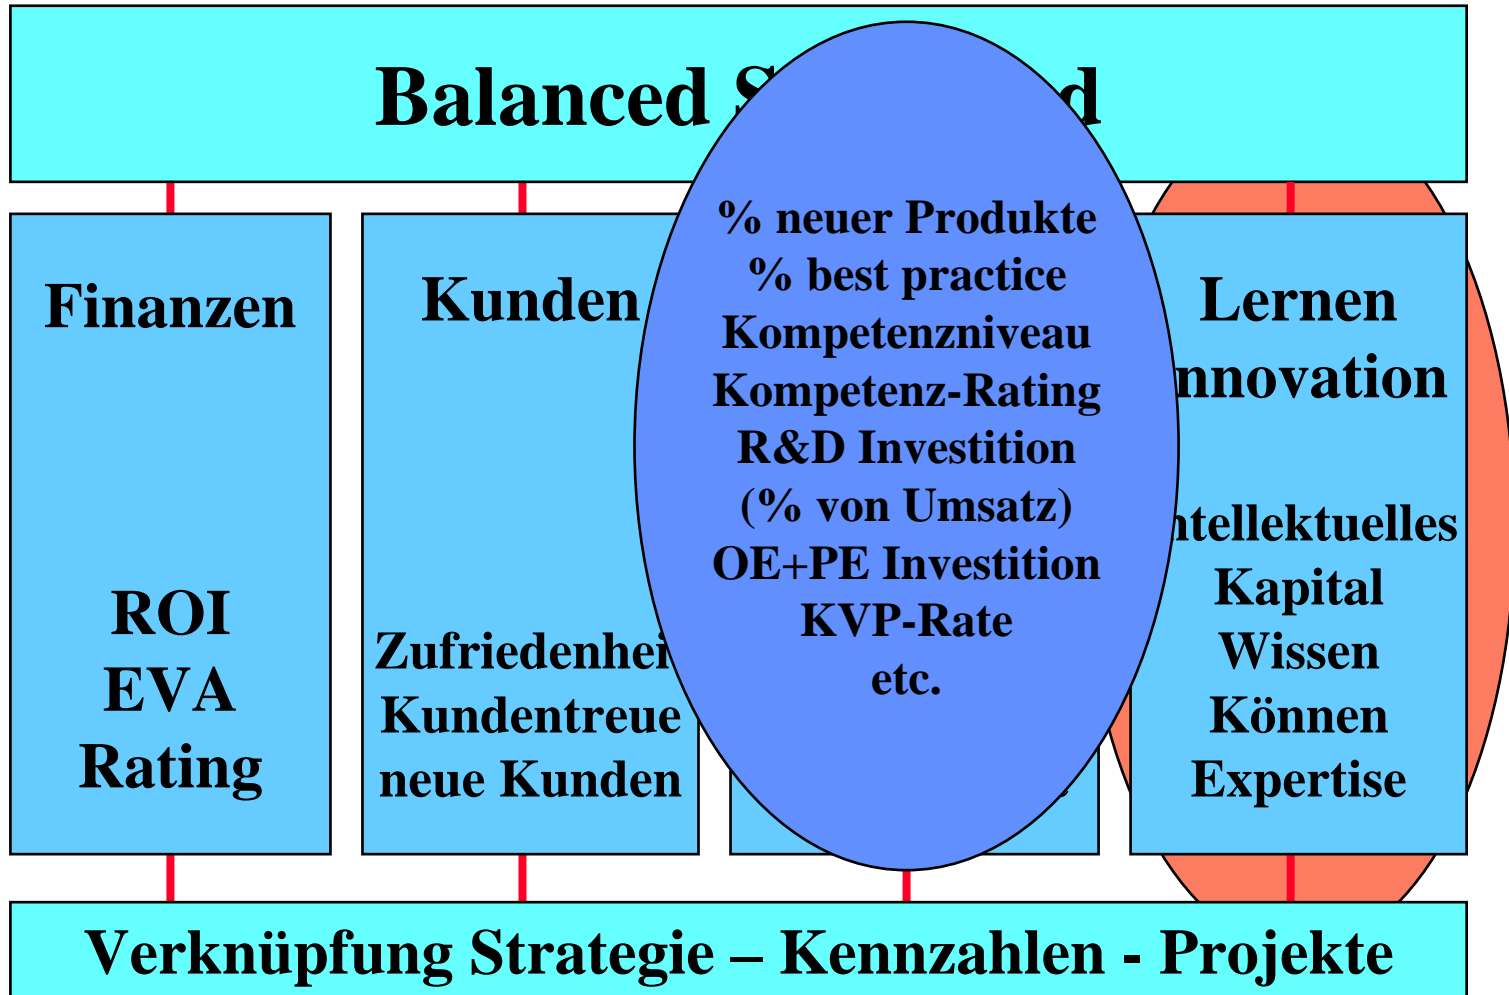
Balanced S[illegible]d

Finanzen

ROI
EVA
Rating

Kunden

Zufriedenhei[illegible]
Kundentreue
neue Kunden

% neuer Produkte
% best practice
Kompetenzniveau
Kompetenz-Rating
R&D Investition
(% von Umsatz)
OE+PE Investition
KVP-Rate
etc.

Lernen
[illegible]nnovation

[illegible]ntellektuelles
Kapital
Wissen
Können
Expertise

Verknüpfung Strategie – Kennzahlen - Projekte